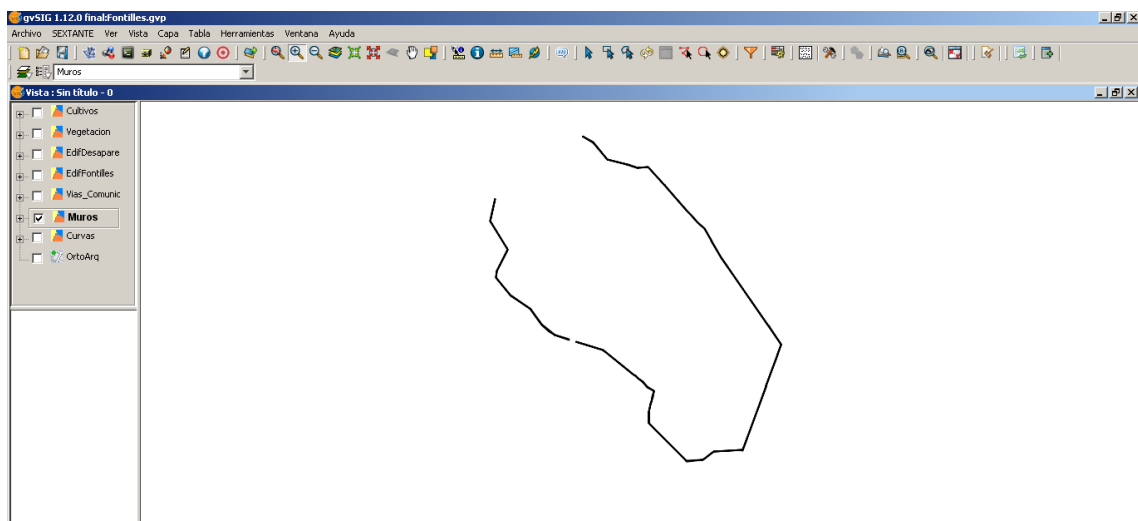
gvSIG 1.12.0 final:Fontilles.gvp

Archivo SEXTANTE Ver Vista Capa Tabla Herramientas Ventana Ayuda

Muros

Vista : Sin título - 0

Cultivos
Vegetacion
EdifDesapare
EdifFontilles
Vias_Comunic
Muros
Curvas
OrtoArq